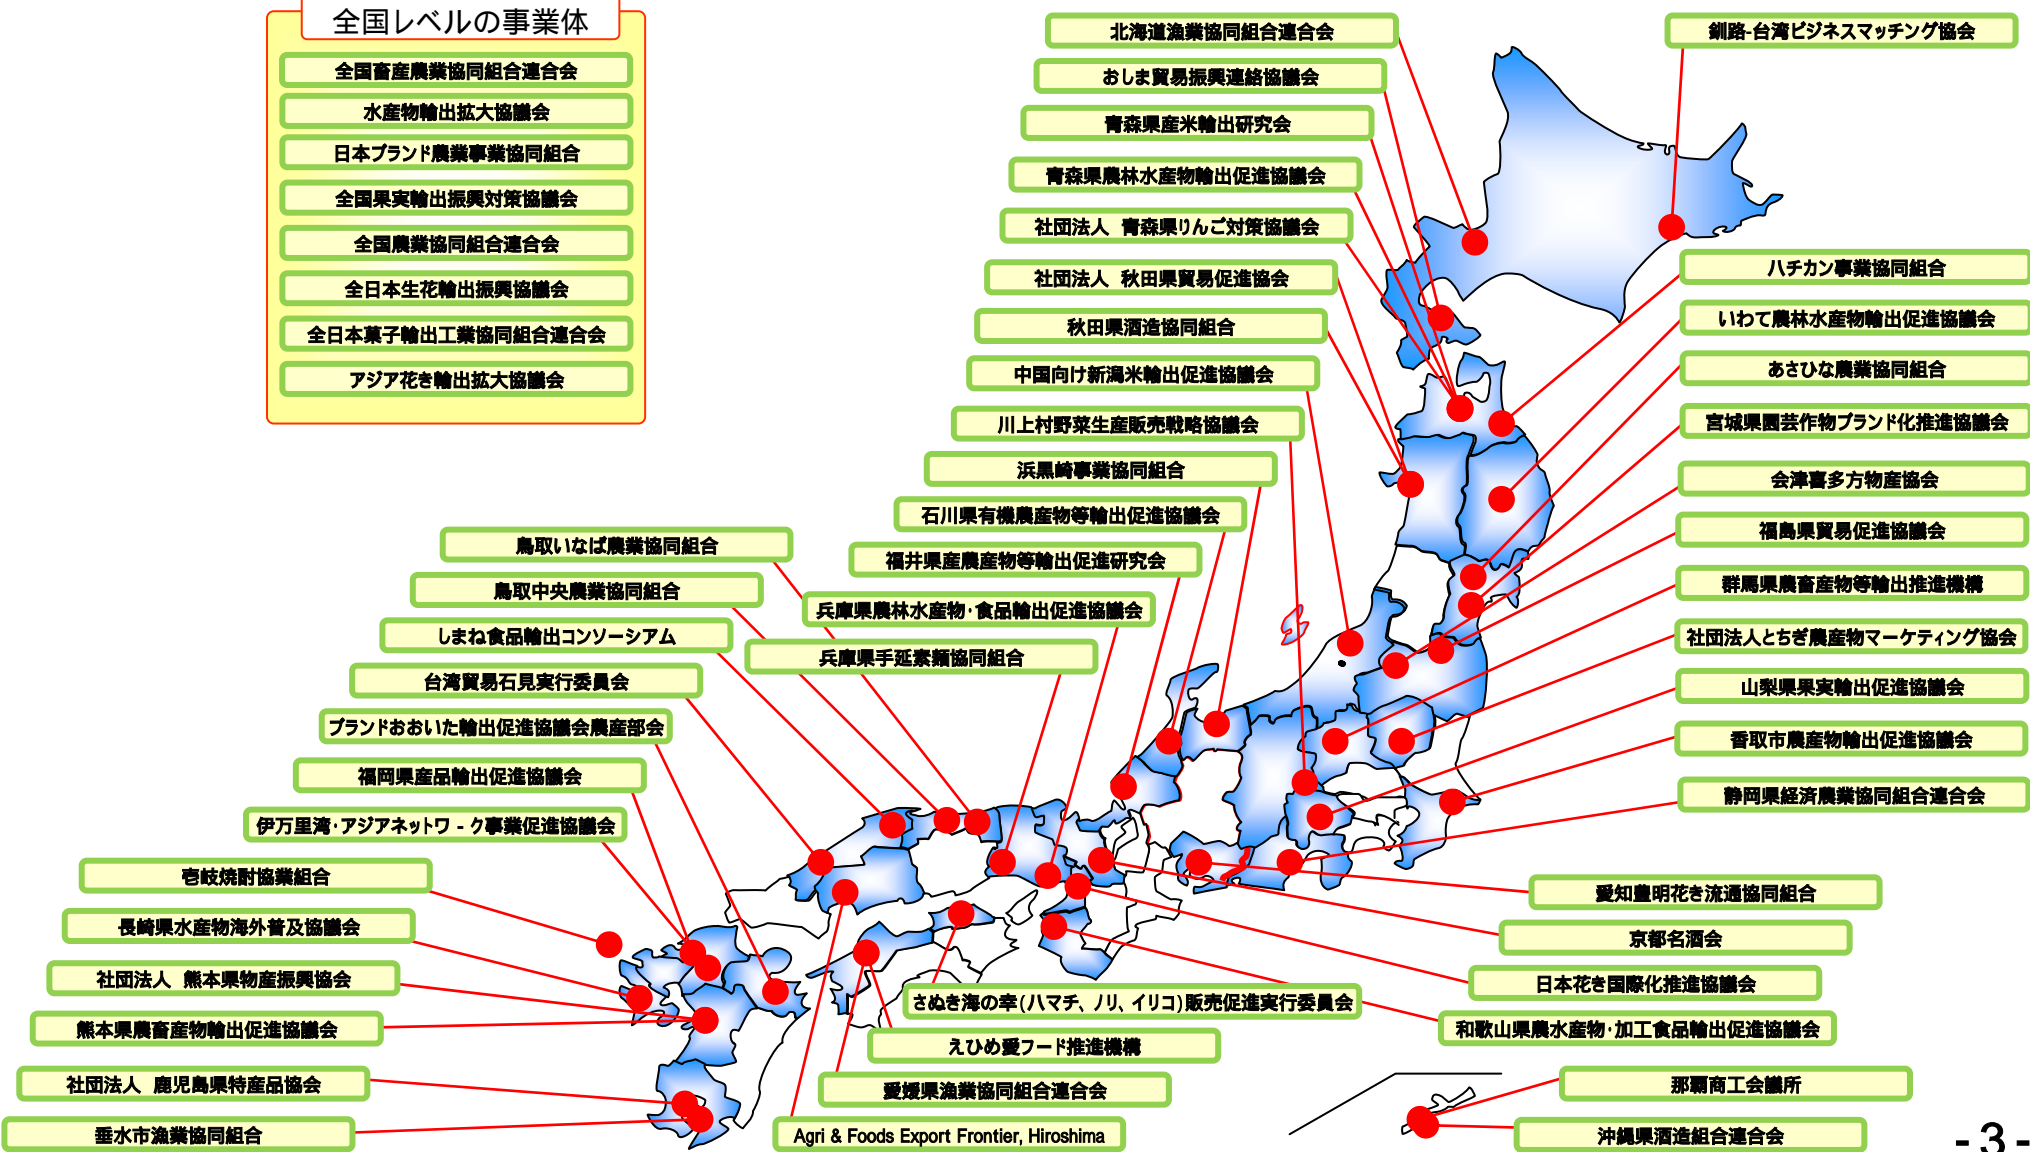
全国レベルの事業体

全国畜産農業協同組合連合会
水産物輸出拡大協議会
日本ブランド農業事業協同組合
全国果実輸出振興対策協議会
全国農業協同組合連合会
全日本生花輸出振興協議会
全日本菓子輸出工業協同組合連合会
アジア花き輸出拡大協議会

北海道漁業協同組合連合会
おしま貿易振興連絡協議会
青森県産米輸出研究会
青森県農林水産物輸出促進協議会
社団法人　青森県りんご対策協議会
社団法人　秋田県貿易促進協会
秋田県酒造協同組合
中国向け新潟米輸出促進協議会
川上村野菜生産販売戦略協議会
浜黒崎事業協同組合
石川県有機農産物等輸出促進協議会
福井県産農産物等輸出促進研究会
兵庫県農林水産物・食品輸出促進協議会
兵庫県手延素麺協同組合

釧路-台湾ビジネスマッチング協会
ハチカン事業協同組合
いわて農林水産物輸出促進協議会
あさひな農業協同組合
宮城県園芸作物ブランド化推進協議会
会津喜多方物産協会
福島県貿易促進協議会
群馬県農畜産物等輸出推進機構
社団法人とちぎ農産物マーケティング協会
山梨県果実輸出促進協議会
香取市農産物輸出促進協議会
静岡県経済農業協同組合連合会

鳥取いなば農業協同組合
鳥取中央農業協同組合
しまね食品輸出コンソーシアム
台湾貿易石見実行委員会
ブランドおおいた輸出促進協議会農産部会
福岡県産品輸出促進協議会
伊万里湾・アジアネットワ－ク事業促進協議会
壱岐焼酎協業組合
長崎県水産物海外普及協議会
社団法人　熊本県物産振興協会
熊本県農畜産物輸出促進協議会
社団法人　鹿児島県特産品協会
垂水市漁業協同組合

愛知豊明花き流通協同組合
京都名酒会
日本花き国際化推進協議会
和歌山県農水産物・加工食品輸出促進協議会
さぬき海の幸(ハマチ、ノリ、イリコ)販売促進実行委員会
えひめ愛フード推進機構
愛媛県漁業協同組合連合会
Agri & Foods Export Frontier, Hiroshima
那覇商工会議所
沖縄県酒造組合連合会

- 3 -